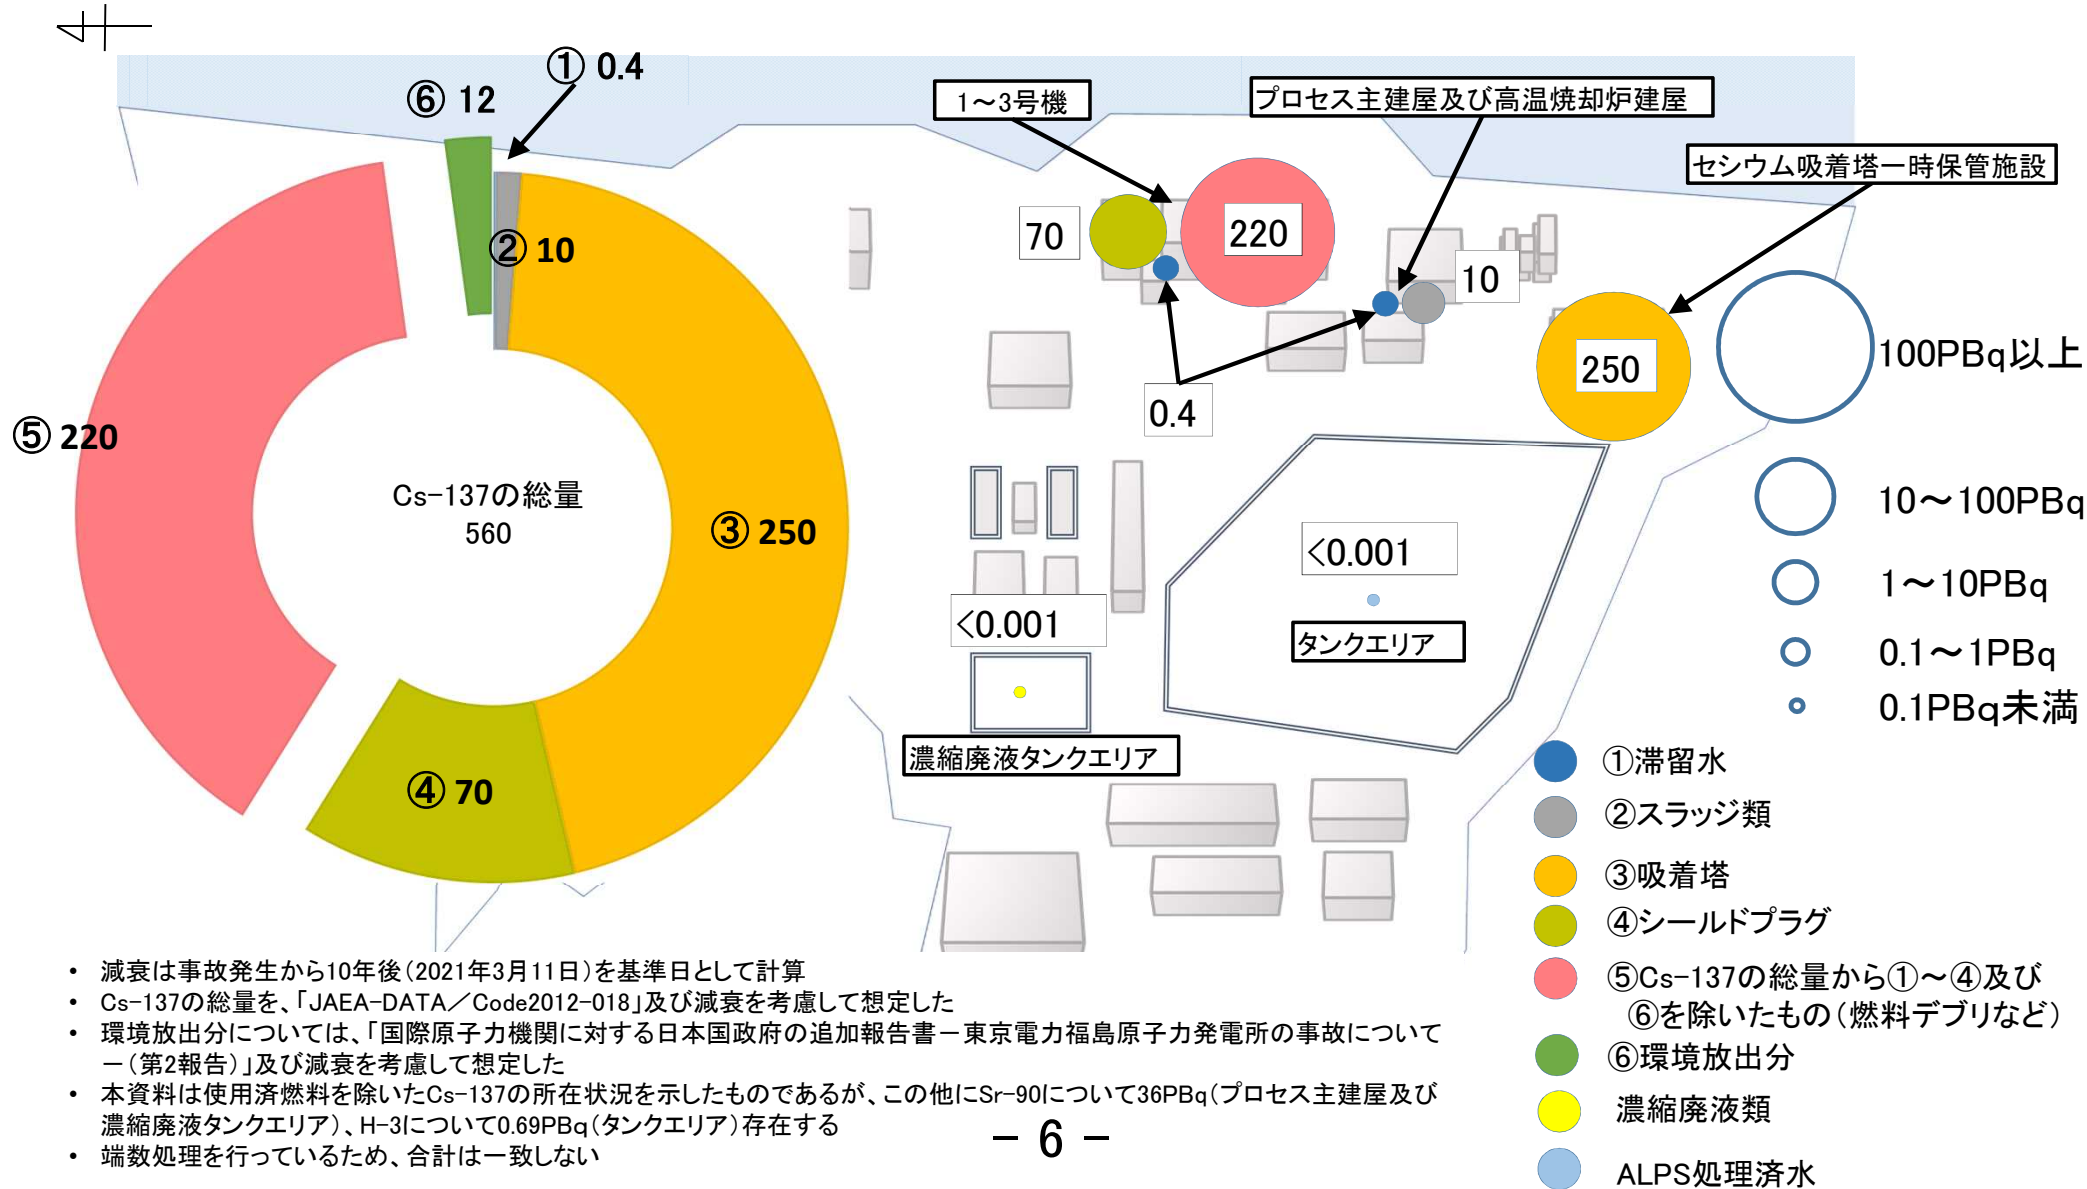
① 0.4

⑥ 12

② 10

③ 250

④ 70

⑤ 220

Cs-137の総量
560

1～3号機

プロセス主建屋及び高温焼却炉建屋

セシウム吸着塔一時保管施設

70

220

10

250

0.4

100PBq以上

10～100PBq

1～10PBq

0.1～1PBq

0.1PBq未満

<0.001

タンクエリア

<0.001

濃縮廃液タンクエリア

①滞留水

②スラッジ類

③吸着塔

④シールドプラグ

⑤Cs-137の総量から①～④及び⑥を除いたもの（燃料デブリなど）

⑥環境放出分

濃縮廃液類

ALPS処理済水

• 減衰は事故発生から10年後（2021年3月11日）を基準日として計算
• Cs-137の総量を、「JAEA-DATA／Code2012-018」及び減衰を考慮して想定した
• 環境放出分については、「国際原子力機関に対する日本国政府の追加報告書－東京電力福島原子力発電所の事故について－（第2報告）」及び減衰を考慮して想定した
• 本資料は使用済燃料を除いたCs-137の所在状況を示したものであるが、この他にSr-90について36PBq（プロセス主建屋及び濃縮廃液タンクエリア）、H-3について0.69PBq（タンクエリア）存在する
• 端数処理を行っているため、合計は一致しない

－ 6 －